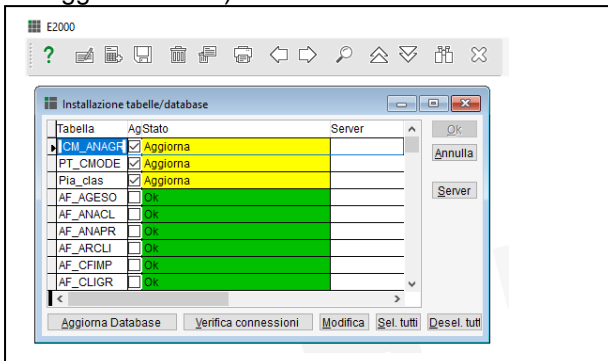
E2000

?

Installazione tabelle/database

| Tabella | Ag | Stato | Server |
|---|---|---|---|
| CM_ANAGR | ☑ | Aggiorna | |
| PT_CMODE | ☑ | Aggiorna | |
| Pia_clas | ☑ | Aggiorna | |
| AF_AGESO | ☐ | Ok | |
| AF_ANACL | ☐ | Ok | |
| AF_ANAPR | ☐ | Ok | |
| AF_ARCLI | ☐ | Ok | |
| AF_CFIMP | ☐ | Ok | |
| AF_CLIGR | ☐ | Ok | |

Ok
Annulla
Server

Aggiorna Database
Verifica connessioni
Modifica
Sel. tutti
Desel. tutt